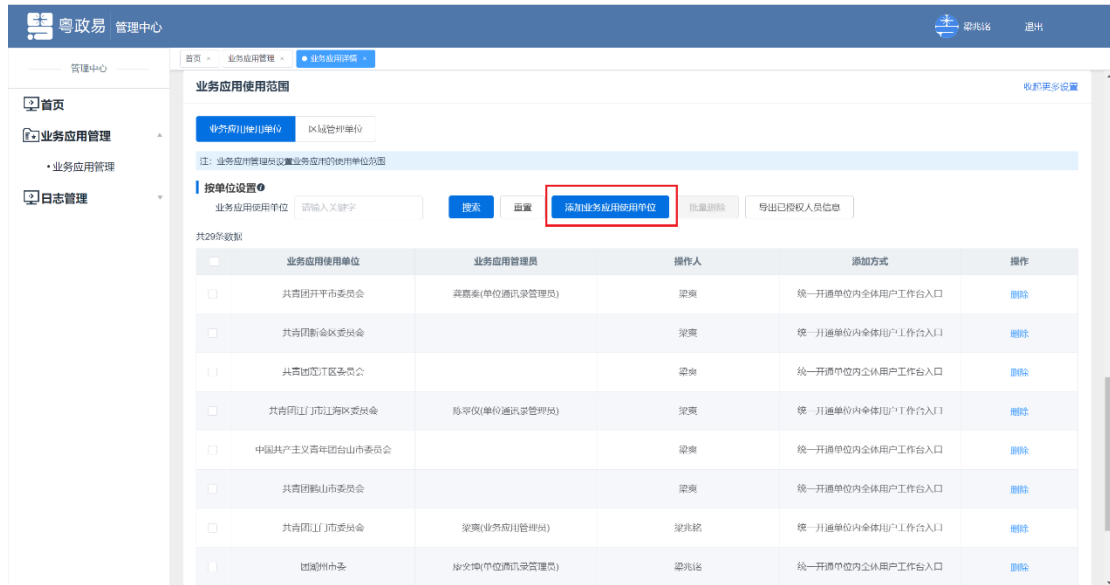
粤政易 管理中心

梁兆铭 退出

管理中心

首页

业务应用管理

• 业务应用管理

日志管理

首页 × 业务应用管理 × ● 业务应用详情 ×

业务应用使用范围

收起更多设置

业务应用使用单位 区域管理单位

注：业务应用管理员设置业务应用的使用单位范围

按单位设置

业务应用使用单位 请输入关键字

搜索 重置 添加业务应用使用单位 批量删除 导出已授权人员信息

共29条数据

| | 业务应用使用单位 | 业务应用管理员 | 操作人 | 添加方式 | 操作 |
|---|---|---|---|---|---|
| | 共青团开平市委员会 | 龚嘉泰(单位通讯录管理员) | 梁爽 | 统一开通单位内全体用户工作台入口 | 删除 |
| | 共青团新会区委员会 | | 梁爽 | 统一开通单位内全体用户工作台入口 | 删除 |
| | 共青团蓬江区委员会 | | 梁爽 | 统一开通单位内全体用户工作台入口 | 删除 |
| | 共青团江门市江海区委员会 | 陈翠仪(单位通讯录管理员) | 梁爽 | 统一开通单位内全体用户工作台入口 | 删除 |
| | 中国共产主义青年团台山市委员会 | | 梁爽 | 统一开通单位内全体用户工作台入口 | 删除 |
| | 共青团鹤山市委员会 | | 梁爽 | 统一开通单位内全体用户工作台入口 | 删除 |
| | 共青团江门市委员会 | 梁爽(业务应用管理员) | 梁兆铭 | 统一开通单位内全体用户工作台入口 | 删除 |
| | 团湖州市委 | 徐文博(单位通讯录管理员) | 梁兆铭 | 统一开通单位内全体用户工作台入口 | 删除 |